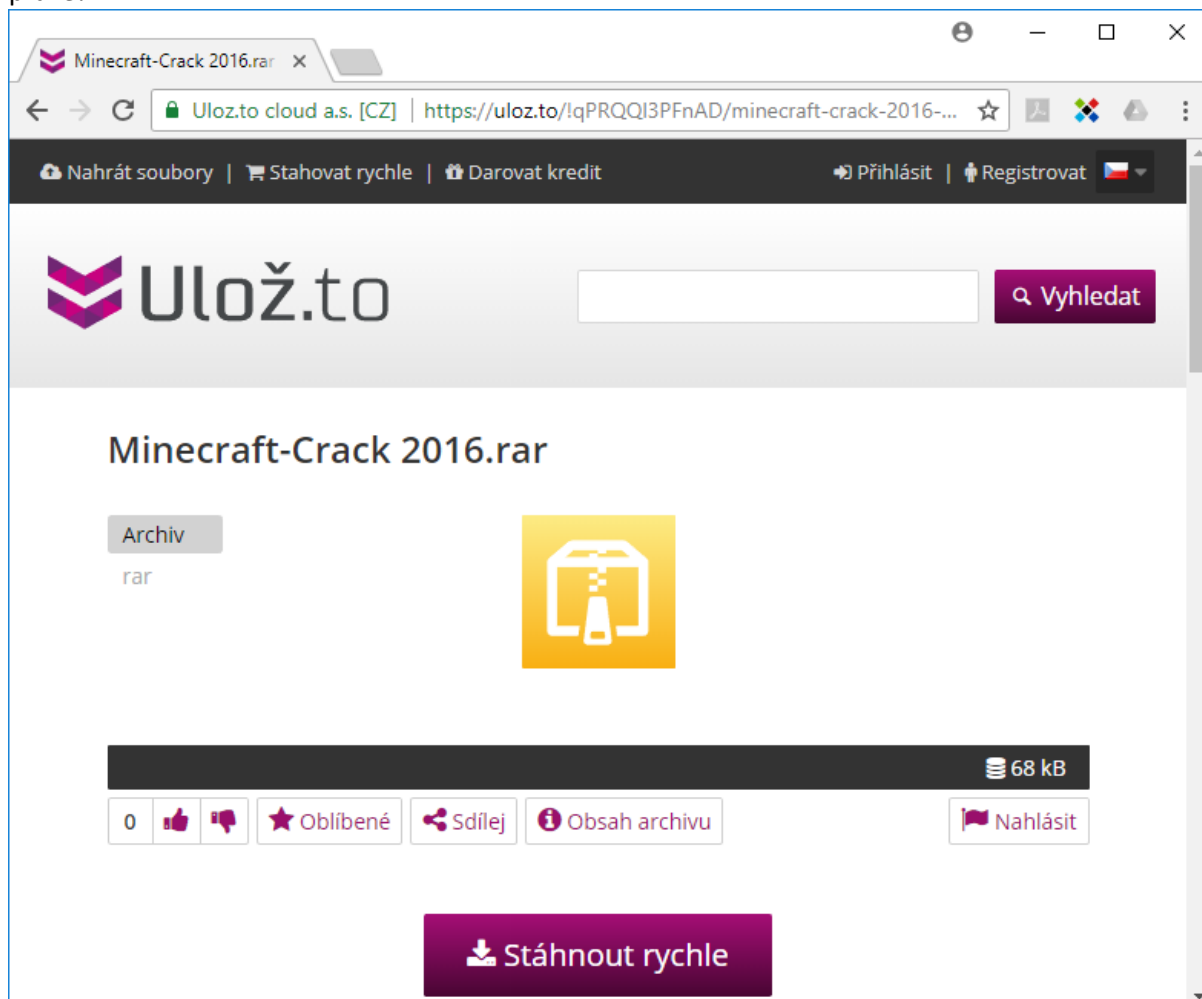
Minecraft-Crack 2016.rar

Uloz.to cloud a.s. [CZ] | https://uloz.to/!qPRQQI3PFnAD/minecraft-crack-2016-...

Nahrát soubory | Stahovat rychle | Darovat kredit

Přihlásit | Registrovat

Ulož.to

Vyhledat

Minecraft-Crack 2016.rar

Archiv
rar

68 kB

0 Oblíbené Sdílej Obsah archivu Nahlásit

Stáhnout rychle